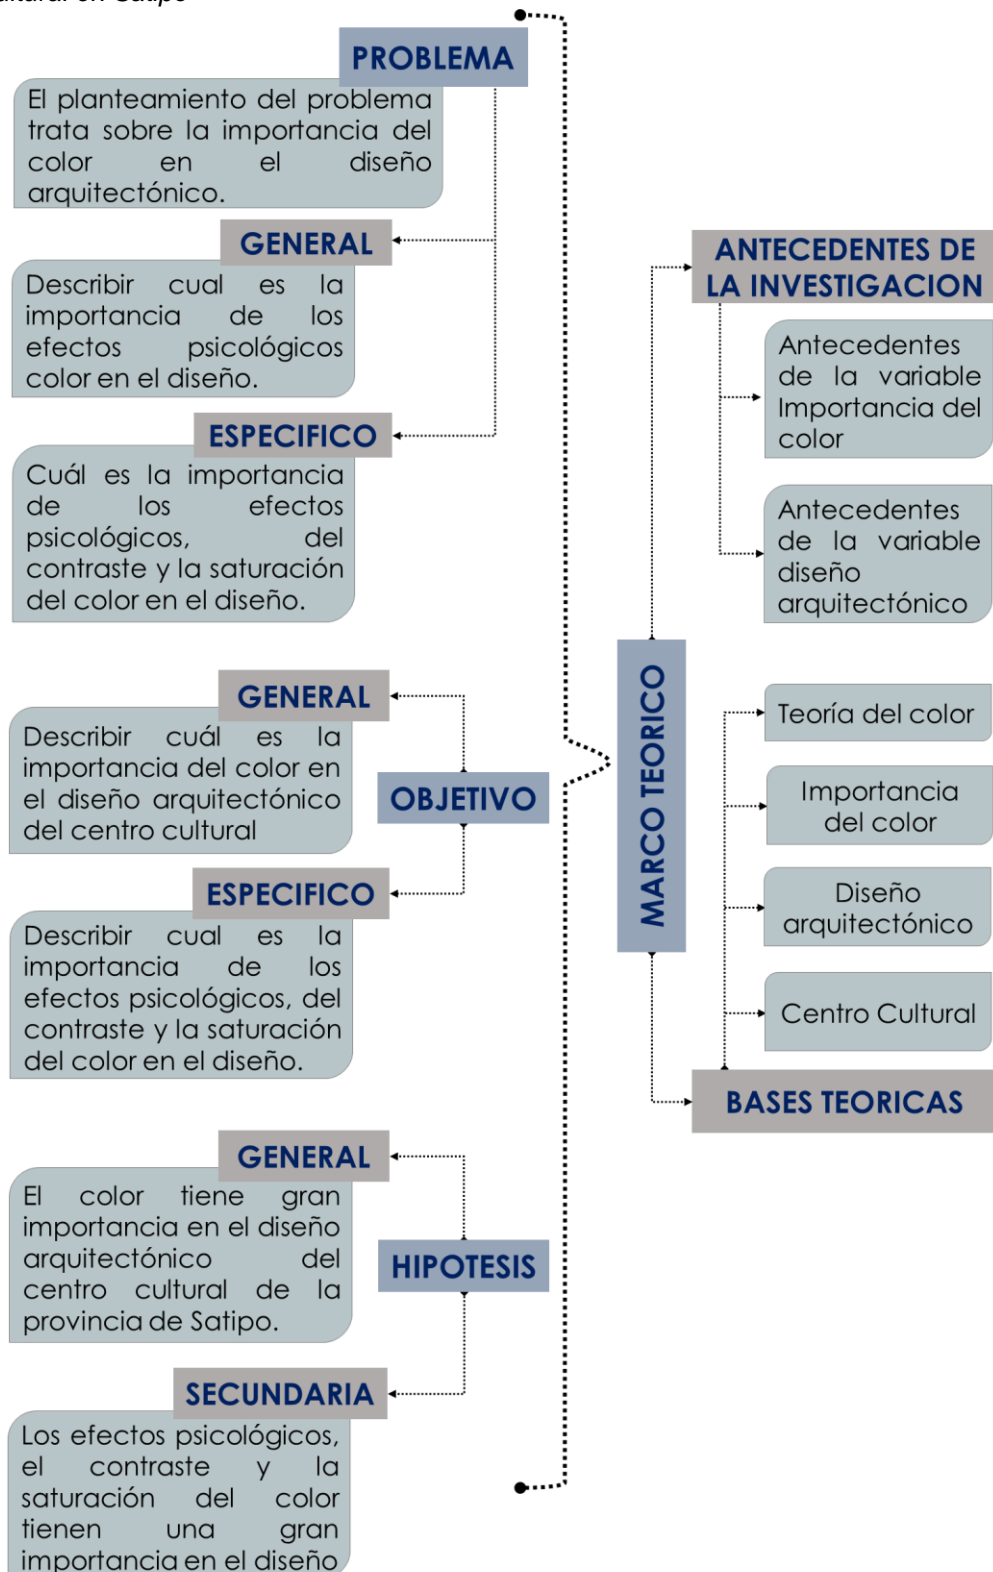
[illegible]ultural en Satipo

PROBLEMA

El planteamiento del problema trata sobre la importancia del color en el diseño arquitectónico.

GENERAL

Describir cual es la importancia de los efectos psicológicos color en el diseño.

ESPECIFICO

Cuál es la importancia de los efectos psicológicos, del contraste y la saturación del color en el diseño.

GENERAL

Describir cuál es la importancia del color en el diseño arquitectónico del centro cultural

OBJETIVO

ESPECIFICO

Describir cual es la importancia de los efectos psicológicos, del contraste y la saturación del color en el diseño.

GENERAL

El color tiene gran importancia en el diseño arquitectónico del centro cultural de la provincia de Satipo.

HIPOTESIS

SECUNDARIA

Los efectos psicológicos, el contraste y la saturación del color tienen una gran importancia en el diseño

MARCO TEORICO

ANTECEDENTES DE LA INVESTIGACION

Antecedentes de la variable Importancia del color

Antecedentes de la variable diseño arquitectónico

Teoría del color

Importancia del color

Diseño arquitectónico

Centro Cultural

BASES TEORICAS